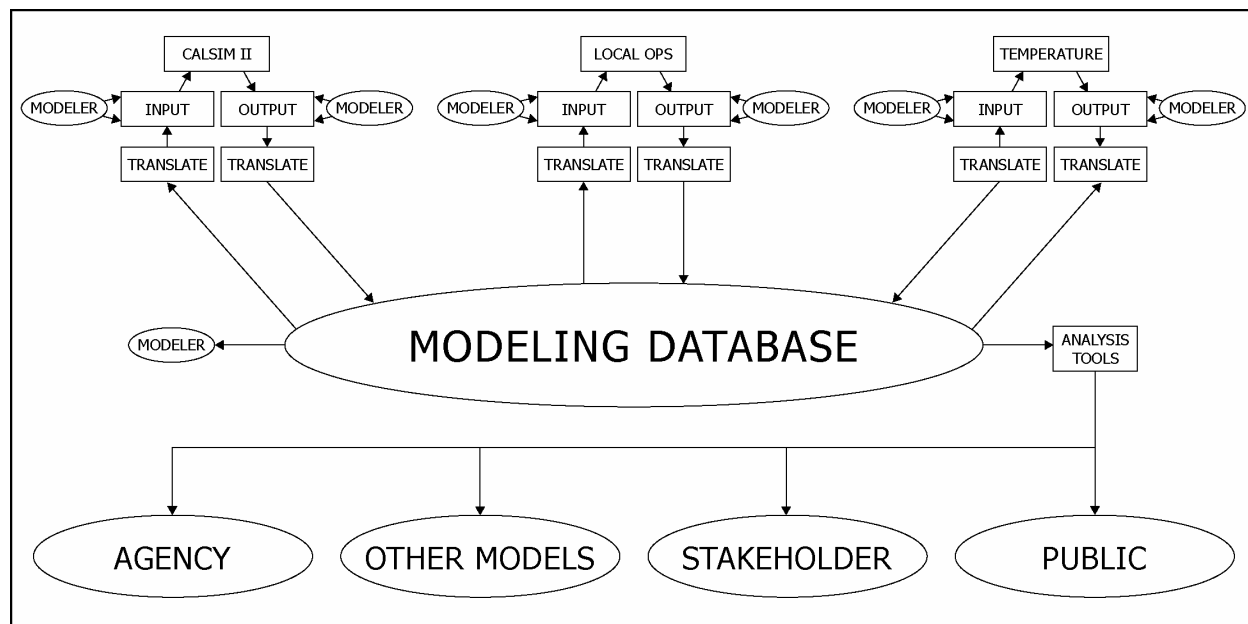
CALSIM II
MODELER
INPUT
OUTPUT
MODELER
TRANSLATE
TRANSLATE

LOCAL OPS
MODELER
INPUT
OUTPUT
MODELER
TRANSLATE
TRANSLATE

TEMPERATURE
MODELER
INPUT
OUTPUT
MODELER
TRANSLATE
TRANSLATE

MODELER
MODELING DATABASE
ANALYSIS TOOLS

AGENCY
OTHER MODELS
STAKEHOLDER
PUBLIC